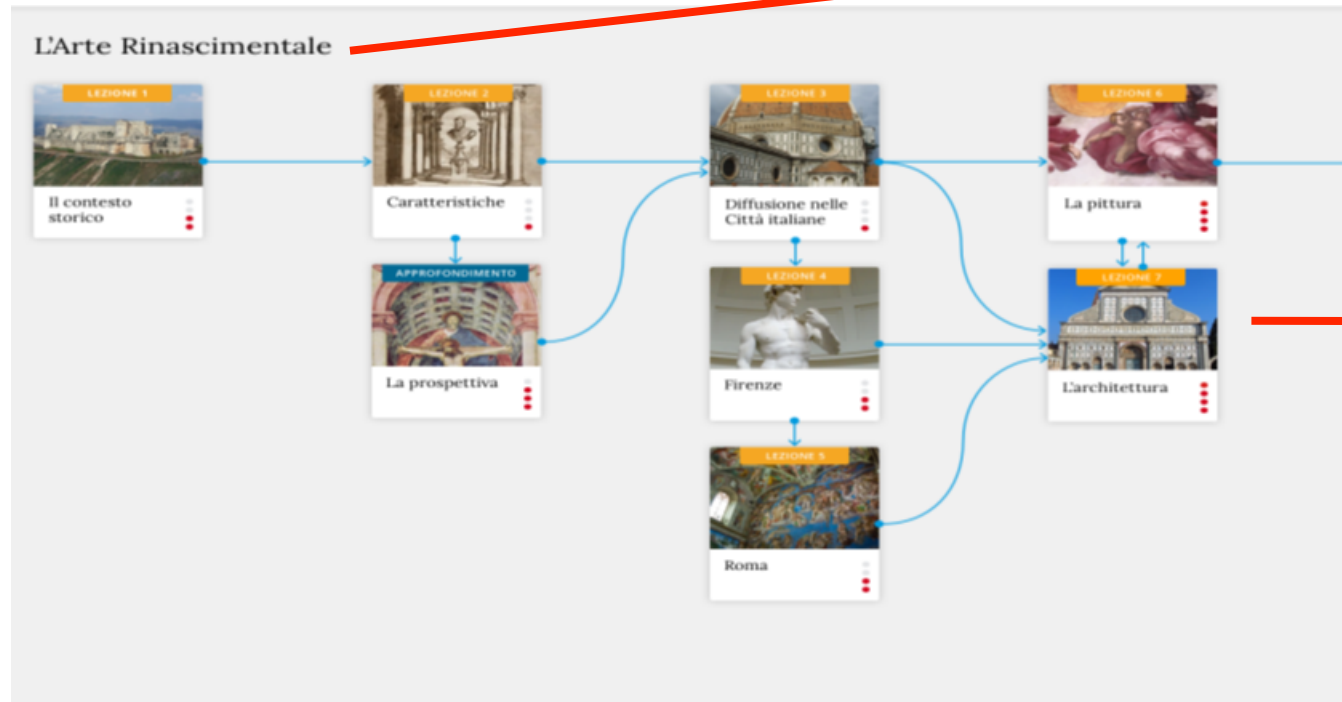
L'Arte Rinascimentale

LEZIONE 1
Il contesto storico

LEZIONE 2
Caratteristiche

APPROFONDIMENTO
La prospettiva

LEZIONE 3
Diffusione nelle Città italiane

LEZIONE 4
Firenze

LEZIONE 5
Roma

LEZIONE 6
La pittura

LEZIONE 7
L'architettura